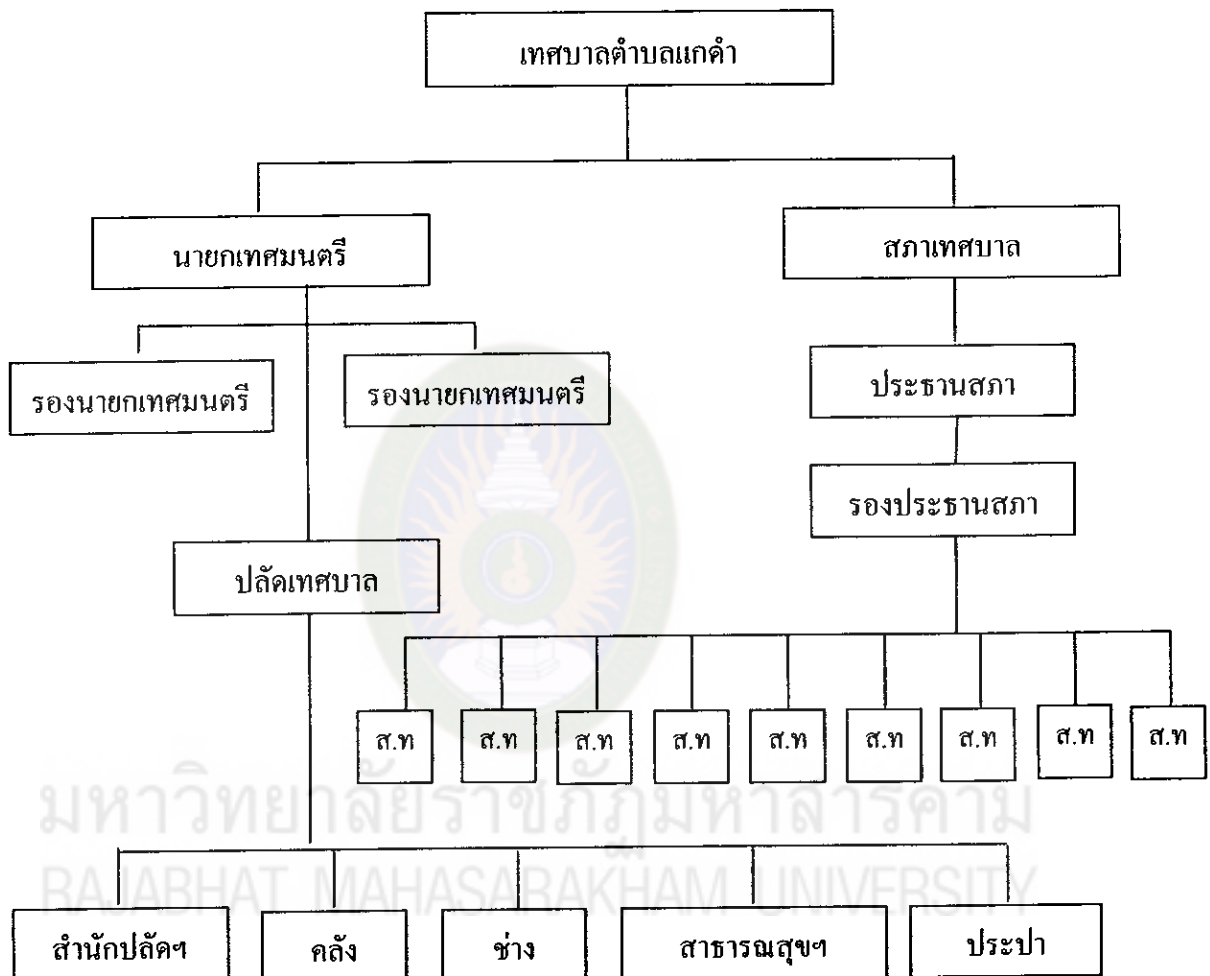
เทศบาลตำบลแกดำ

นายกเทศมนตรี

สภาเทศบาล

รองนายกเทศมนตรี

รองนายกเทศมนตรี

ประธานสภา

รองประธานสภา

ปลัดเทศบาล

ส.ท

ส.ท

ส.ท

ส.ท

ส.ท

ส.ท

ส.ท

ส.ท

ส.ท

มหาวิทยาลัยราชภัฏมหาสารคาม
RAJABHAT MAHASARAKHAM UNIVERSITY

สำนักปลัดฯ

คลัง

ช่าง

สาธารณสุขฯ

ประปา